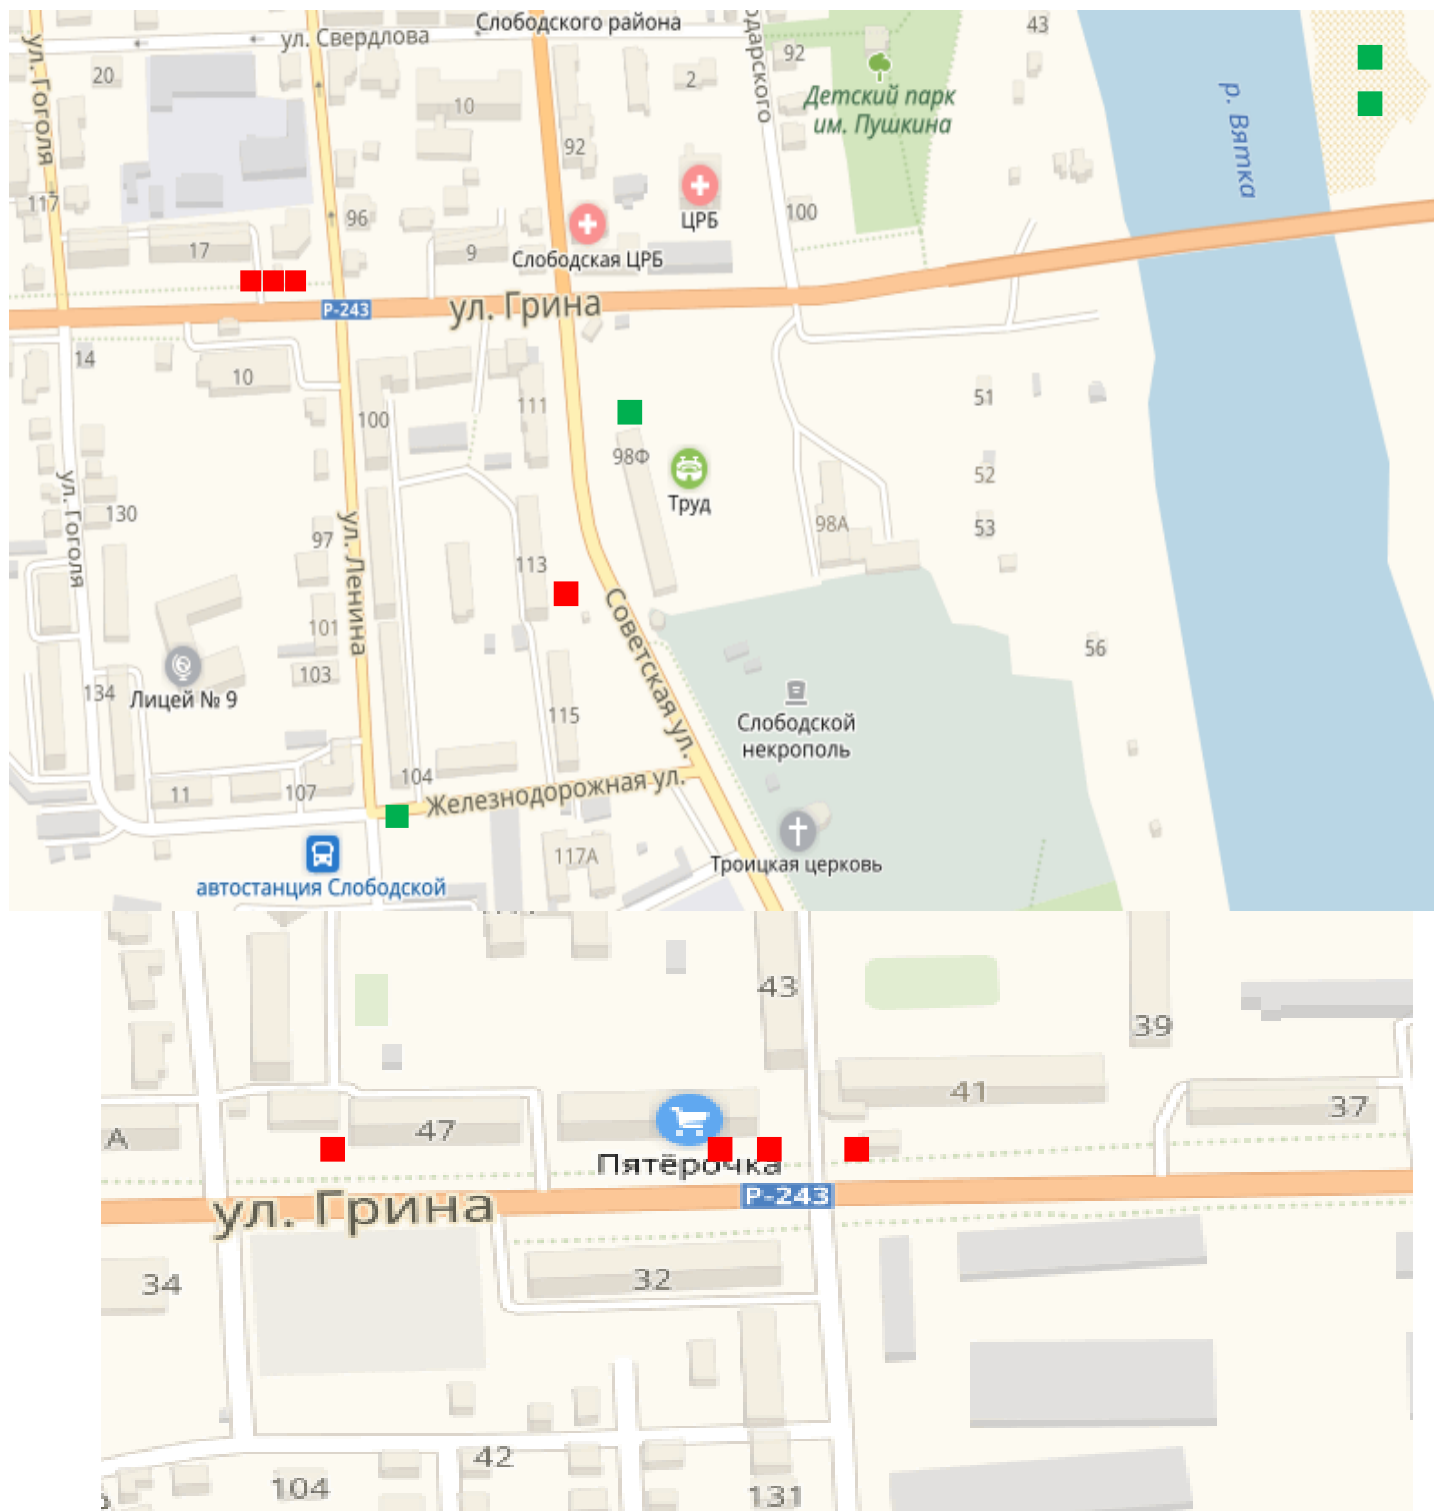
ул. Свердлова
Слободского района
ул. Гоголя
20
10
2
92
43
92
одарского
Детский парк им. Пушкина
р. Вятка
117
96
ЦРБ
100
17
9
Слободская ЦРБ
P-243
ул. Грина
14
10
100
111
51
98Ф
Труд
52
ул. Гоголя
130
97
ул. Ленина
98А
53
113
101
Советская ул.
56
134
Лицей № 9
103
115
Слободской некрополь
104
11
107
Железнодорожная ул.
117А
Троицкая церковь
автостанция Слободской
43
39
41
47
37
А
Пятёрочка
P-243
ул. Грина
34
32
42
104
131